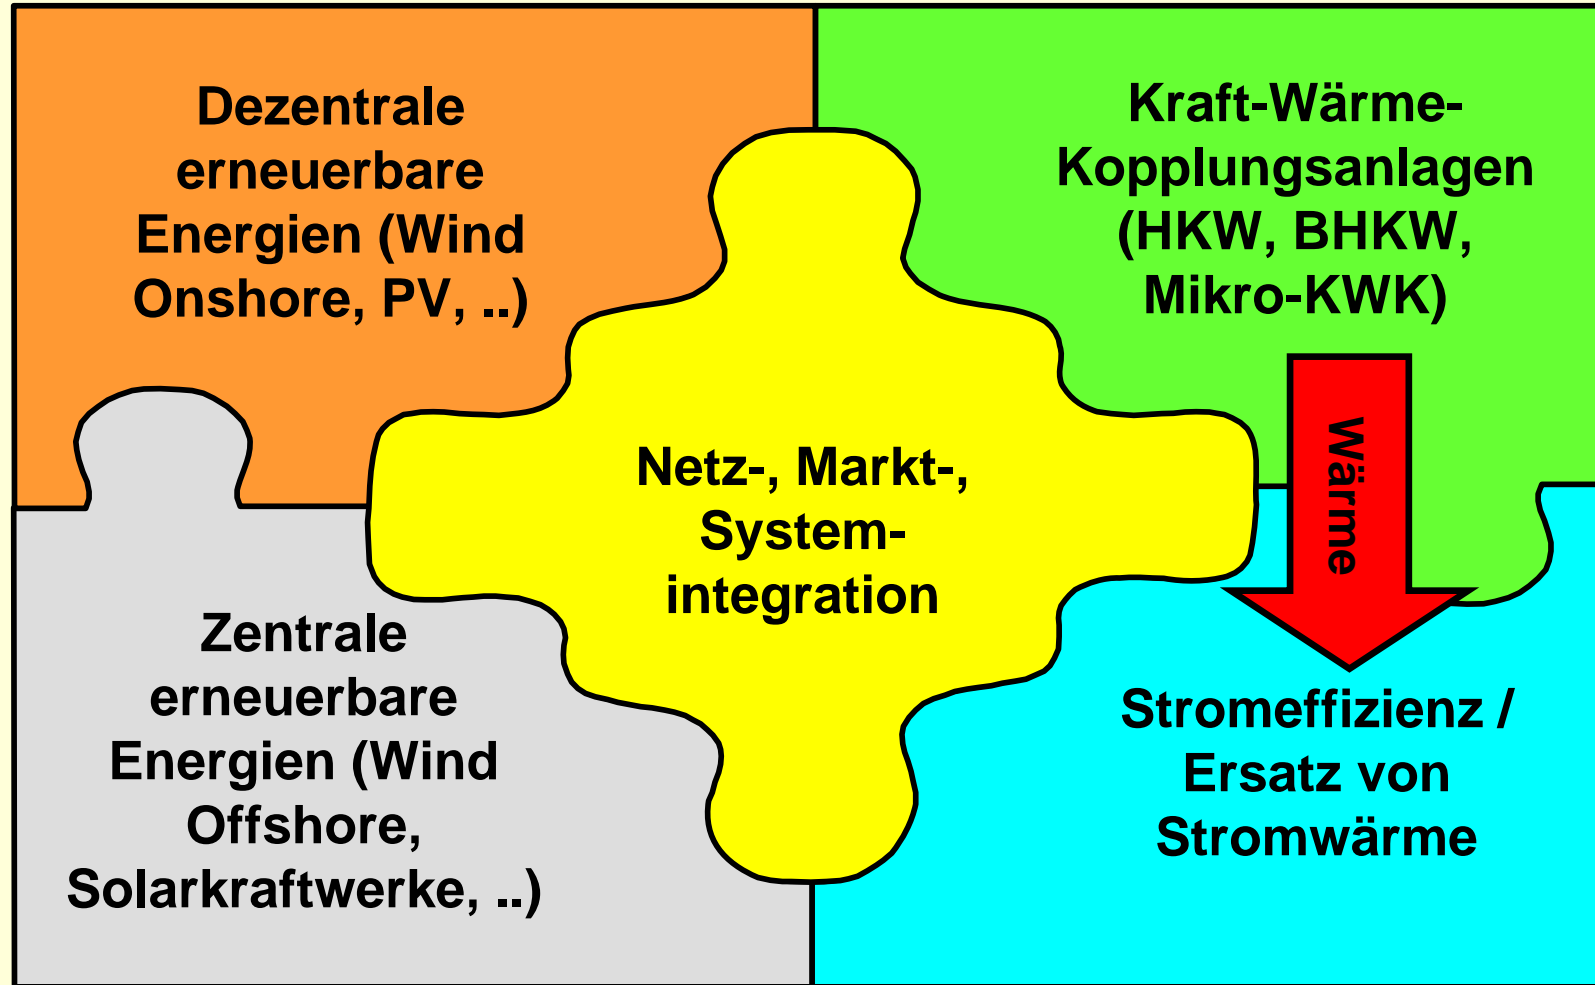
Dezentrale erneuerbare Energien (Wind Onshore, PV, ..)

Kraft-Wärme-Kopplungsanlagen (HKW, BHKW, Mikro-KWK)

Netz-, Markt-, System-integration

Wärme

Zentrale erneuerbare Energien (Wind Offshore, Solarkraftwerke, ..)

Stromeffizienz / Ersatz von Stromwärme